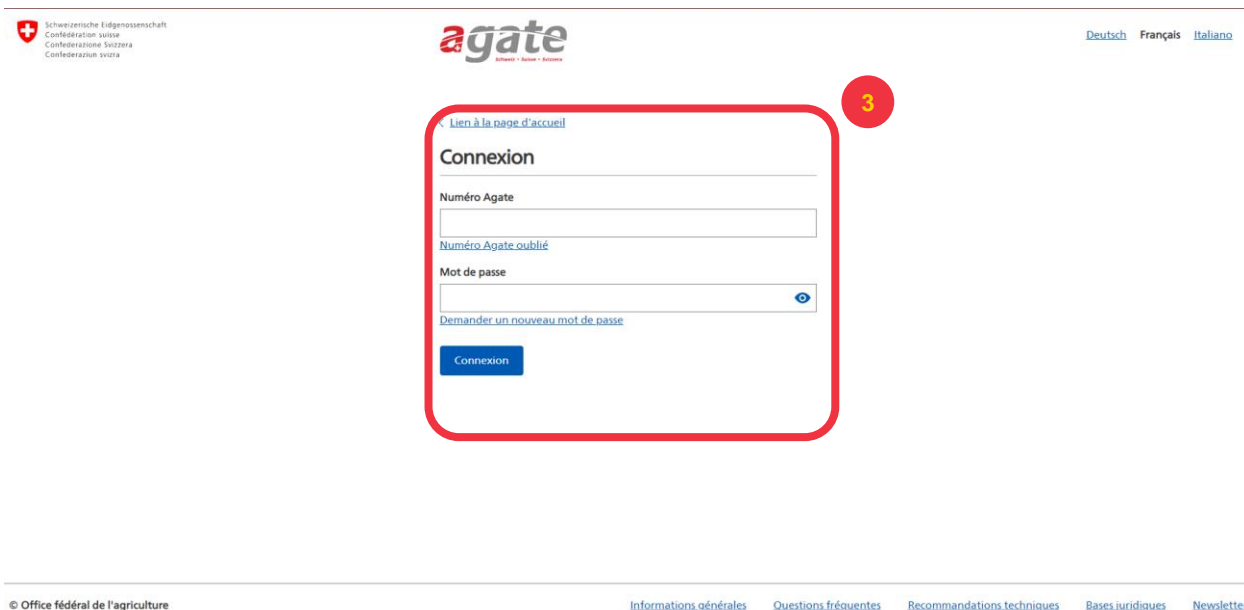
Schweizerische Eidgenossenschaft
Confédération suisse
Confederazione Svizzera
Confederaziun svizra

agate
Schweiz • Suisse • Svizzera

Deutsch Français Italiano

3

Lien à la page d'accueil

Connexion

Numéro Agate

Numéro Agate oublié

Mot de passe

Demander un nouveau mot de passe

Connexion

© Office fédéral de l'agriculture

Informations générales Questions fréquentes Recommandations techniques Bases juridiques Newslette